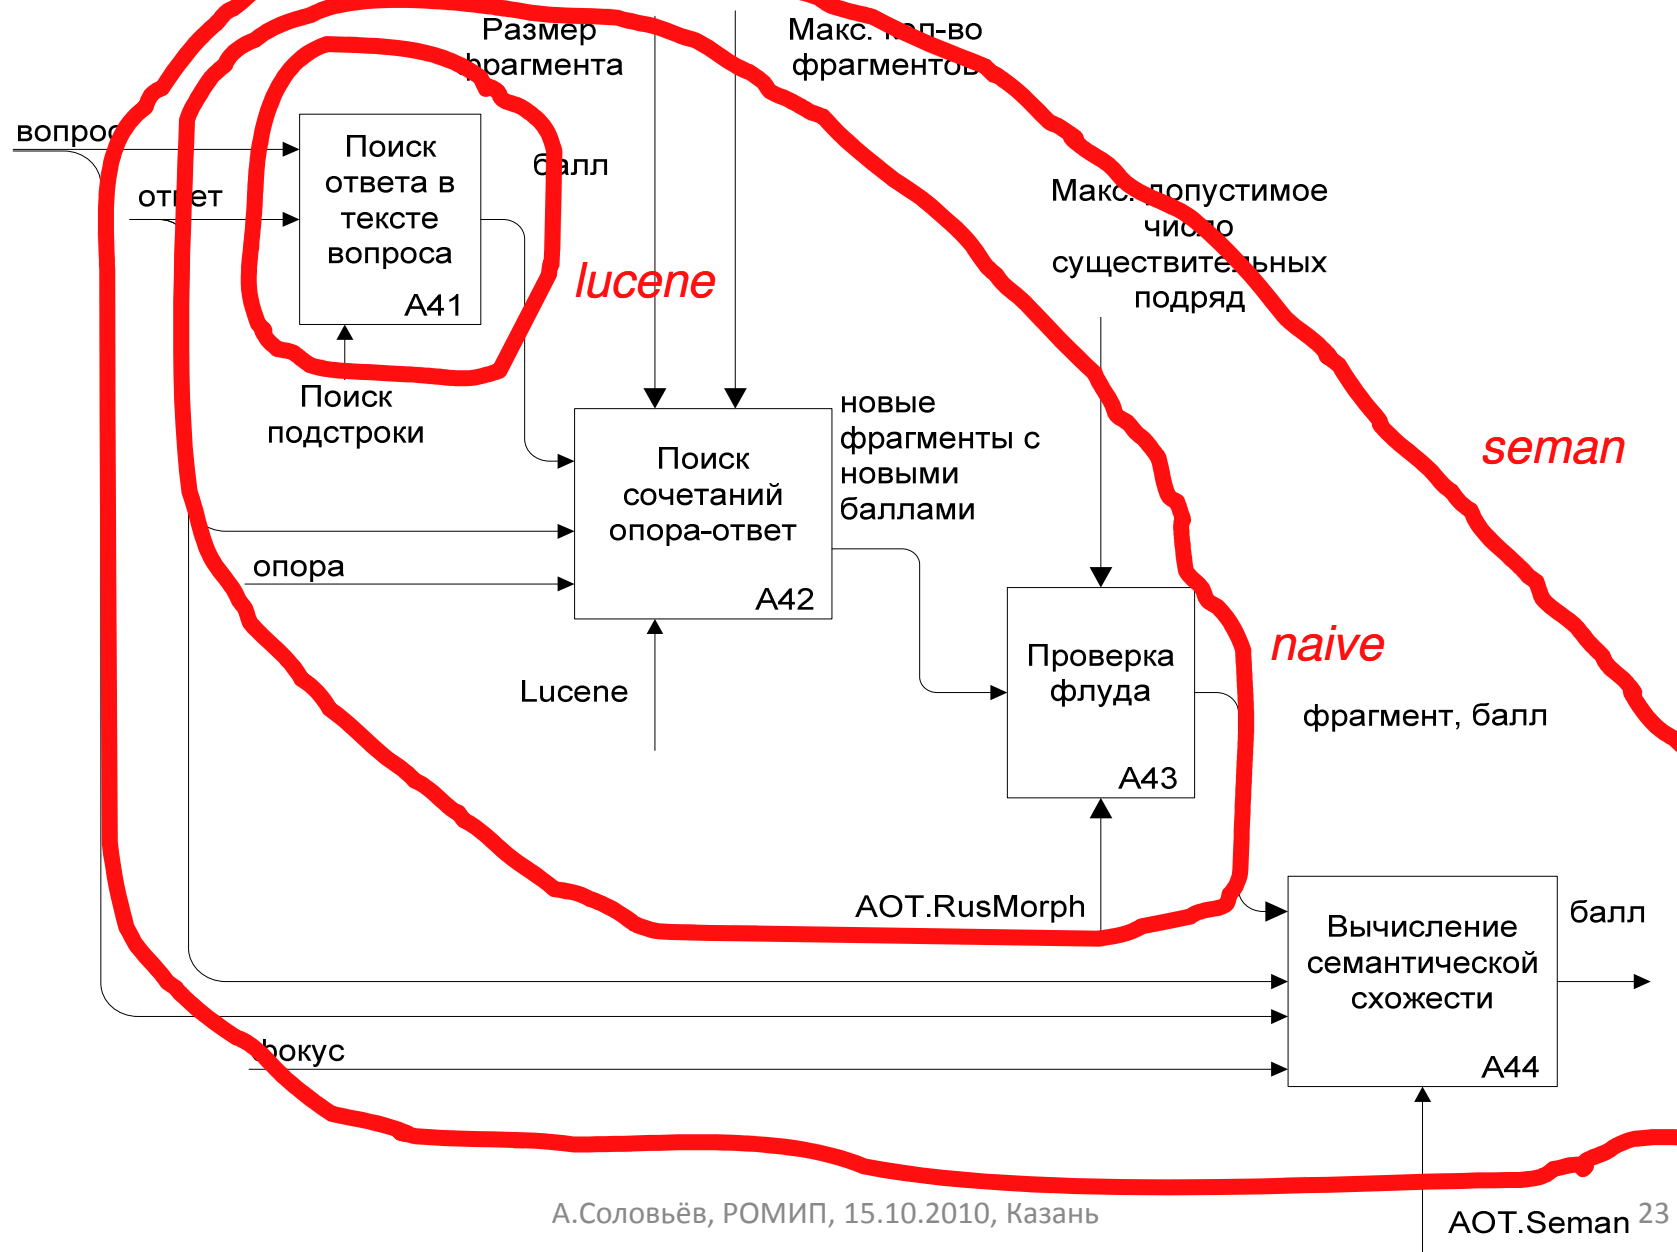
Размер фрагмента

Макс. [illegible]-во фрагментов

вопрос

ответ

Поиск ответа в тексте вопроса

A41

балл

lucene

Макс. допустимое число существительных подряд

Поиск подстроки

новые фрагменты с новыми баллами

Поиск сочетаний опора-ответ

A42

seman

опора

Проверка флуда

A43

naive

Lucene

фрагмент, балл

AOT.RusMorph

Вычисление семантической схожести

A44

балл

фокус

А.Соловьёв, РОМИП, 15.10.2010, Казань

AOT.Seman

23